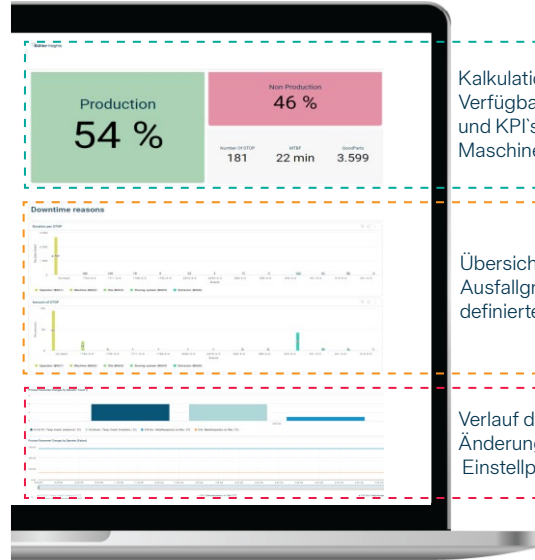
Production
54 %

Non Production
46 %

Number Of STOP
181

MTBF
22 min

GoodParts
3.599

Downtime reasons

Kalkulatio
Verfügba
und KPI's
Maschine

Übersich
Ausfallgr
definierte

Verlauf d
Änderung
Einstellp